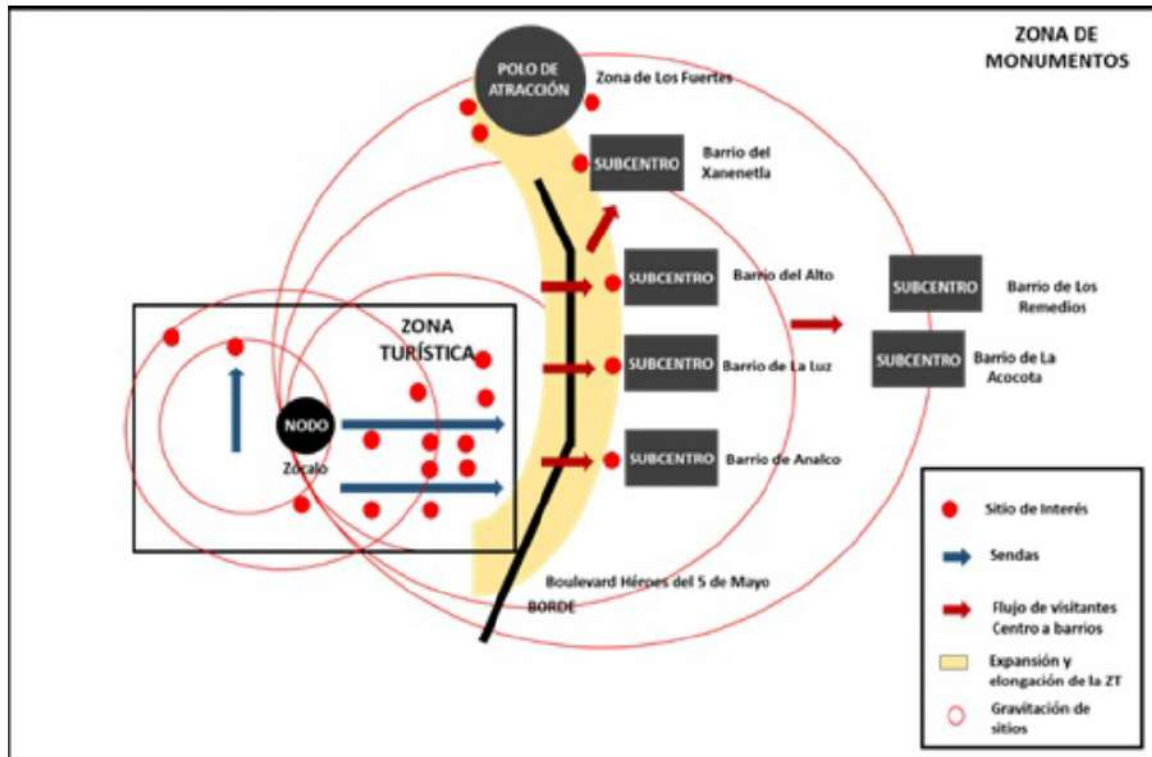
ZONA DE MONUMENTOS

POLO DE ATRACCIÓN

Zona de Los Fuertes

SUBCENTRO

Barrio del Xanenetla

SUBCENTRO

Barrio del Alto

SUBCENTRO

Barrio de Los Remedios

SUBCENTRO

Barrio de La Acocota

ZONA TURÍSTICA

SUBCENTRO

Barrio de La Luz

NODO

Zócalo

SUBCENTRO

Barrio de Analco

Boulevard Héroes del 5 de Mayo

BORDE

Sitio de Interés

Sendas

Flujo de visitantes Centro a barrios

Expansión y elongación de la ZT

Gravitación de sitios